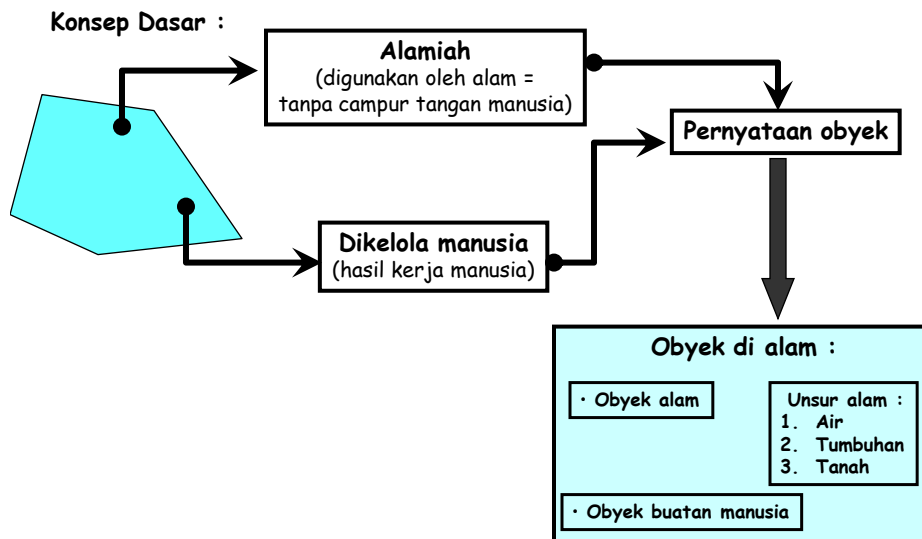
Konsep Dasar :

Alamiah
(digunakan oleh alam = tanpa campur tangan manusia)

Dikelola manusia
(hasil kerja manusia)

Pernyataan obyek

Obyek di alam :

· Obyek alam

Unsur alam :
1. Air
2. Tumbuhan
3. Tanah

· Obyek buatan manusia